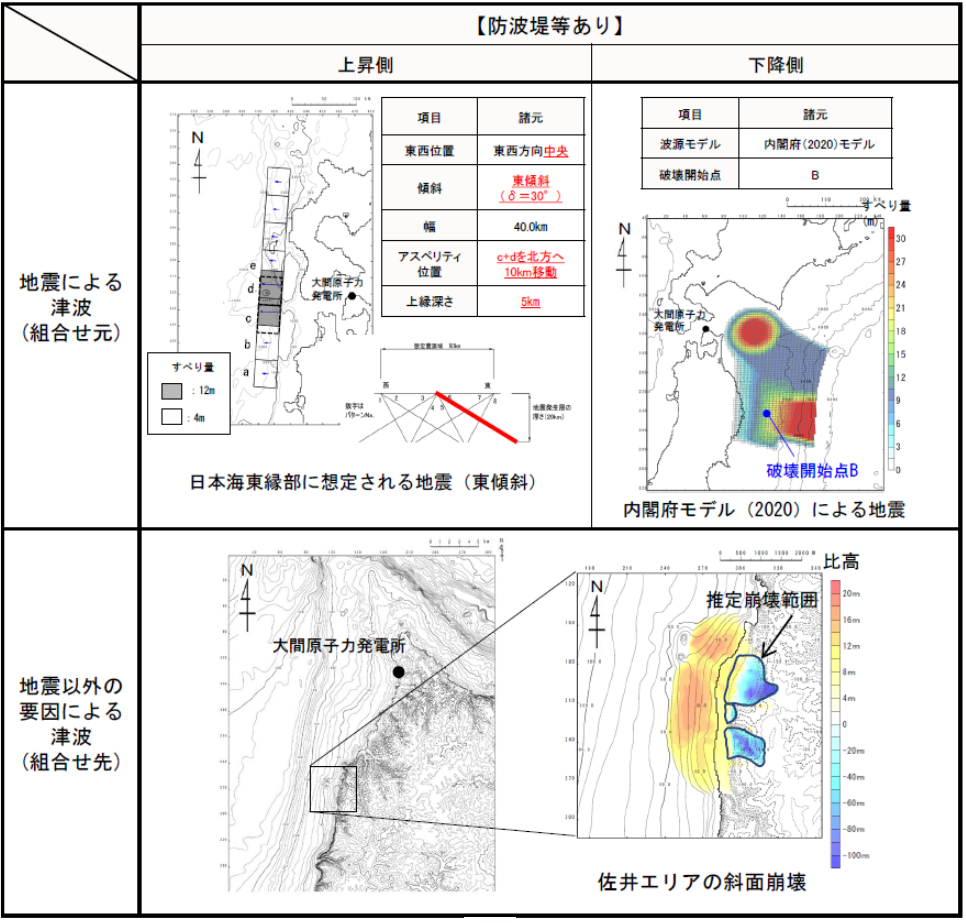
| | 【防波堤等あり】 | |
|---|---|---|
| | 上昇側 | 下降側 |
| 地震による津波（組合せ元） | N<br>e<br>d<br>c<br>b<br>a<br>大間原子力発電所<br>すべり量<br>：12m<br>：4m<br><br>| 項目 | 諸元 |<br>|---|---|<br>| 東西位置 | 東西方向中央 |<br>| 傾斜 | 東傾斜（δ＝30°） |<br>| 幅 | 40.0km |<br>| アスペリティ位置 | c+dを北方へ10km移動 |<br>| 上縁深さ | 5km |<br><br>西 東<br>数字は パターンNo.<br>1 2 3 4 5 6 7 8<br><br>日本海東縁部に想定される地震（東傾斜） | | 項目 | 諸元 |<br>|---|---|<br>| 波源モデル | 内閣府(2020)モデル |<br>| 破壊開始点 | B |<br><br>N<br>すべり量 (m)<br>30 27 24 21 18 15 12 9 6 3 0<br>大間原子力発電所<br>破壊開始点B<br><br>内閣府モデル（2020）による地震 |
| 地震以外の要因による津波（組合せ先） | N<br>大間原子力発電所<br>N<br>比高<br>推定崩壊範囲<br>20m 16m 12m 8m 4m 0 -20m -40m -60m -80m -100m<br><br>佐井エリアの斜面崩壊 | |